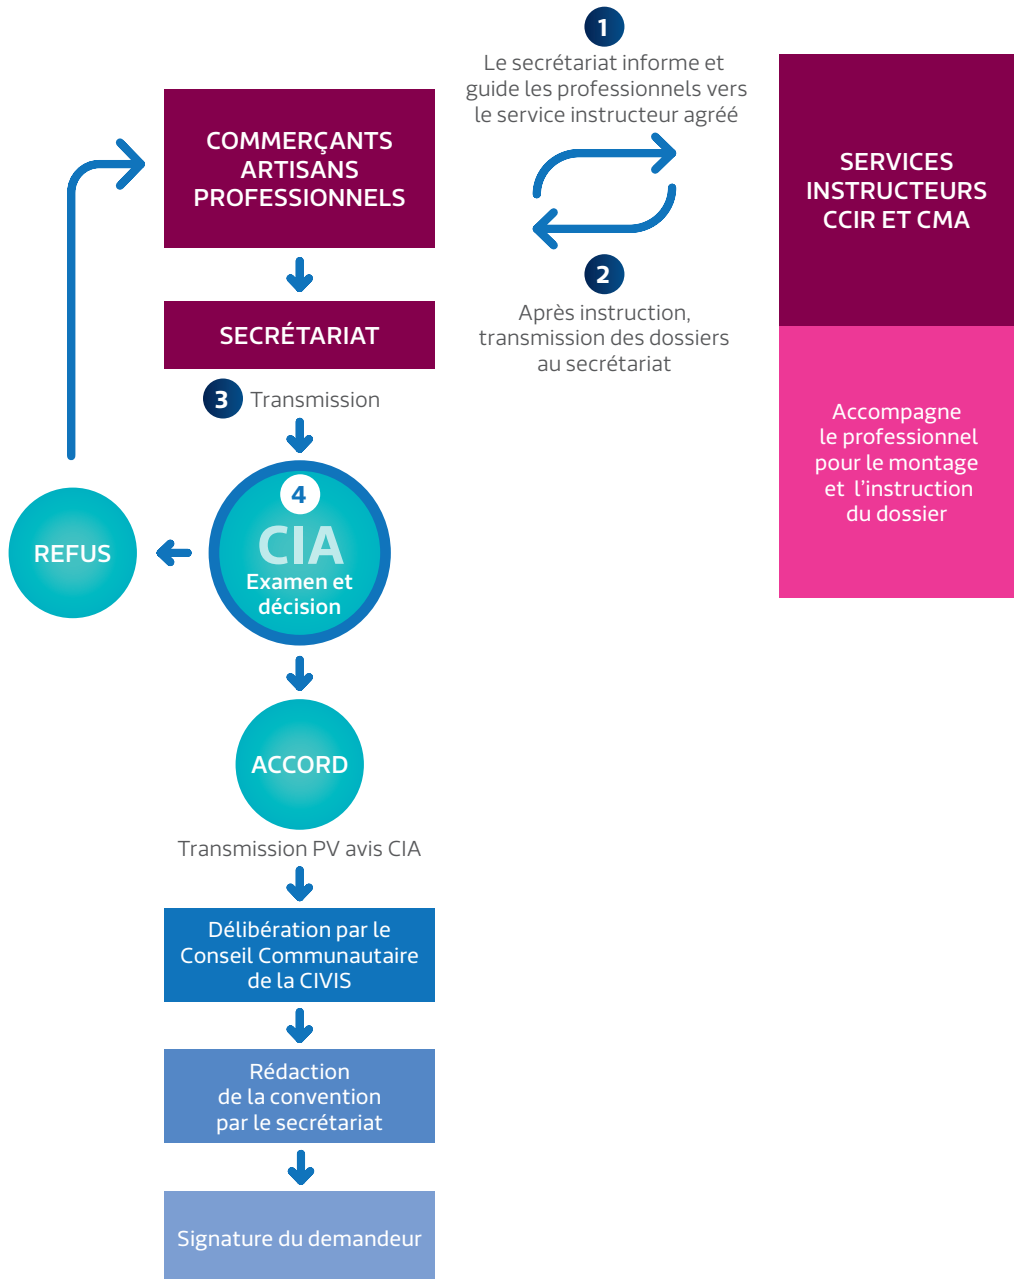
1
Le secrétariat informe et guide les professionnels vers le service instructeur agréé

COMMERÇANTS
ARTISANS
PROFESSIONNELS

SERVICES INSTRUCTEURS CCIR ET CMA

2
Après instruction, transmission des dossiers au secrétariat

SECRÉTARIAT

3 Transmission

Accompagne le professionnel pour le montage et l'instruction du dossier

4
CIA
Examen et décision

REFUS

ACCORD

Transmission PV avis CIA

Délibération par le Conseil Communautaire de la CIVIS

Rédaction de la convention par le secrétariat

Signature du demandeur